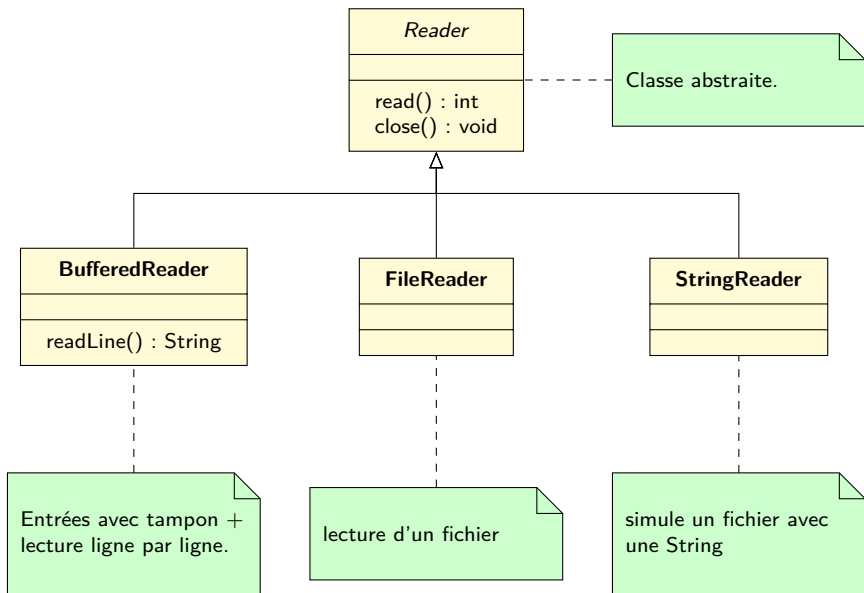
Reader

read() : int
close() : void

Classe abstraite.

BufferedReader

readLine() : String

FileReader

StringReader

Entrées avec tampon + lecture ligne par ligne.

lecture d'un fichier

simule un fichier avec une String